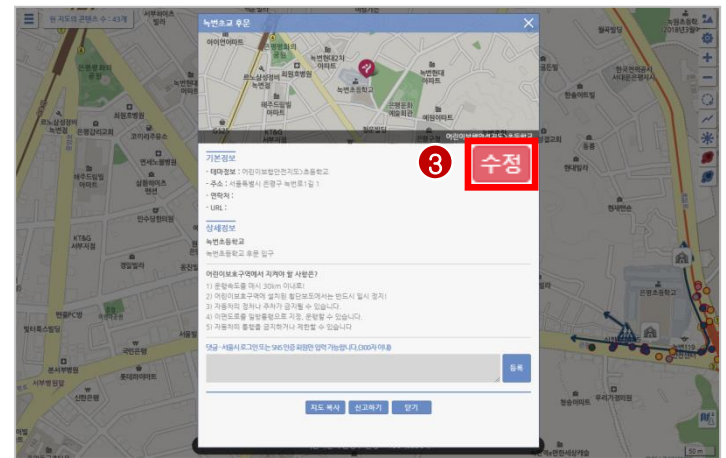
내 지도의 콘텐츠 수 : 43개

녹번초교 후문

3 수정

기본정보
- 테마정보 : 어린이보행안전지도 초등학교
- 주소 : 서울특별시 은평구 녹번로1길 1
- 연락처 :
- URL :

상세정보
녹번초등학교
녹번초등학교 후문 입구

어린이보호구역에서 지켜야 할 사항은?
1) 운행속도를 매시 30km 이내로!
2) 어린이보호구역에 설치된 횡단보도에서는 반드시 일시 정지!
3) 자동차의 정차나 주차가 금지될 수 있습니다.
4) 이면도로를 일방통행로로 지정, 운행할 수 있습니다.
5) 자동차의 통행을 금지하거나 제한할 수 있습니다

댓글 - 서울시 로그인 또는 SNS 인증 회원만 입력 가능합니다. (300자 이내)

등록

지도 복사 신고하기 닫기

50 m